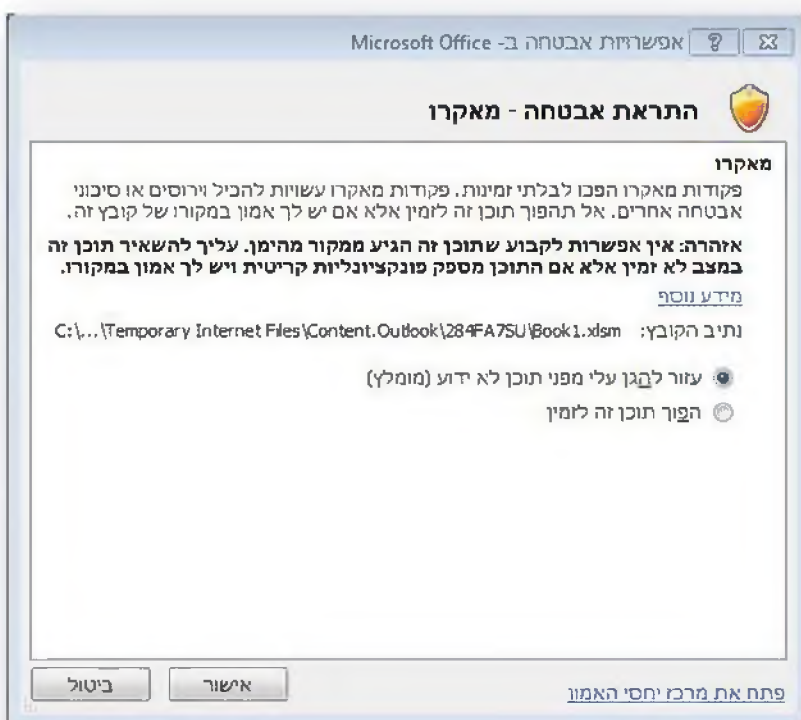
אפשרויות אבטחה ב- Microsoft Office
?
X

התראת אבטחה - מאקרו

מאקרו

פקודות מאקרו הפכו לבלתי זמינות. פקודות מאקרו עשויות להכיל וירוסים או סיכוני אבטחה אחרים. אל תהפוך תוכן זה לזמין אלא אם יש לך אמון במקורו של קובץ זה.

אזהרה: אין אפשרות לקבוע שתוכן זה הגיע ממקור מהימן. עליך להשאיר תוכן זה במצב לא זמין אלא אם התוכן מספק פונקציונליות קריטית ויש לך אמון במקורו.

מידע נוסף

נתיב הקובץ: C:\...\Temporary Internet Files\Content.Outlook\284FA7SU\Book1.xlsm

עזור להגן עלי מפני תוכן לא ידוע (מומלץ)

הפוך תוכן זה לזמין

פתח את מרכז יחסי האמון

אישור

ביטול